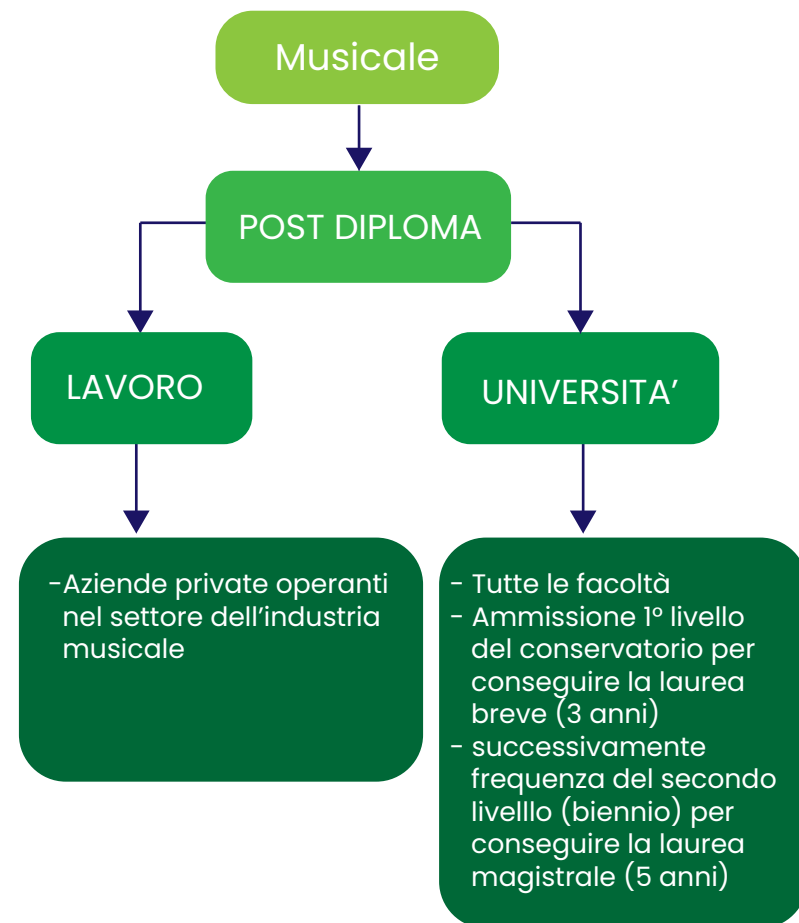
Musicale

POST DIPLOMA

LAVORO

UNIVERSITA’

-Aziende private operanti nel settore dell’industria musicale

- Tutte le facoltà
- Ammissione 1º livello del conservatorio per conseguire la laurea breve (3 anni)
- successivamente frequenza del secondo livelllo (biennio) per conseguire la laurea magistrale (5 anni)